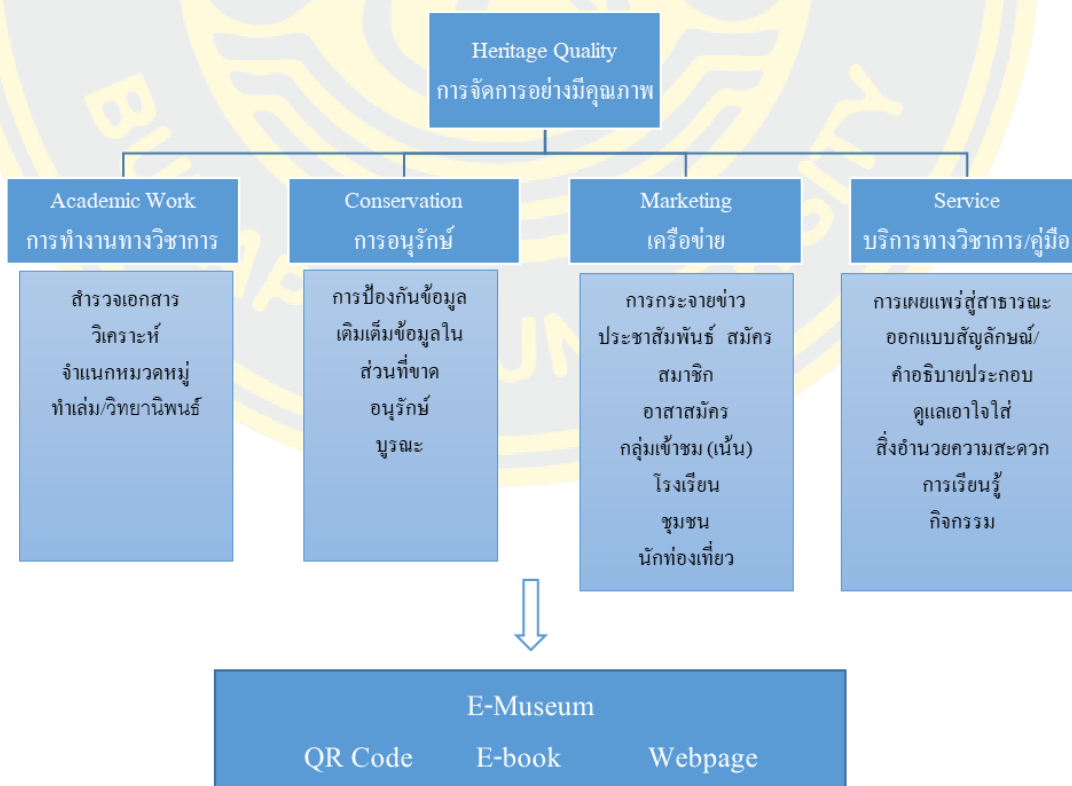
Heritage Quality
การจัดการอย่างมีคุณภาพ

Academic Work
การทำงานทางวิชาการ

สำรวจเอกสาร
วิเคราะห์
จำแนกหมวดหมู่
ทำเล่ม/วิทยานิพนธ์

Conservation
การอนุรักษ์

การป้องกันข้อมูล
เติมเต็มข้อมูลในส่วนที่ขาด
อนุรักษ์
บูรณะ

Marketing
เครือข่าย

การกระจายข่าว
ประชาสัมพันธ์ สมัครสมาชิก
อาสาสมัคร
กลุ่มเข้าชม (เน้น)
โรงเรียน
ชุมชน
นักท่องเที่ยว

Service
บริการทางวิชาการ/คู่มือ

การเผยแพร่สู่สาธารณะ
ออกแบบสัญลักษณ์/คำอธิบายประกอบ
ดูแลเอาใจใส่
สิ่งอำนวยความสะดวก
การเรียนรู้
กิจกรรม

E-Museum
QR Code E-book Webpage